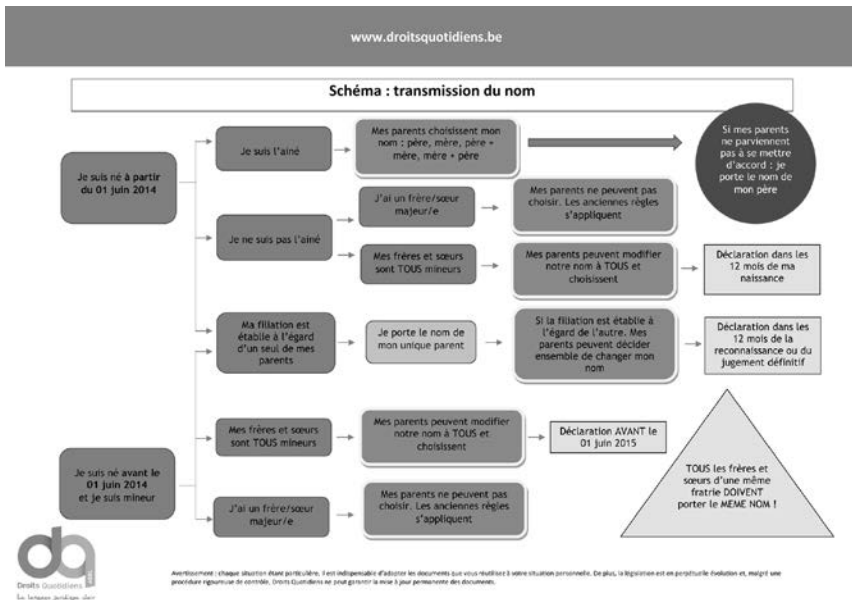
www.droitsquotidiens.be

Schéma : transmission du nom

Je suis né à partir du 01 juin 2014

Je suis l'aîné

Mes parents choisissent mon nom : père, mère, père + mère, mère + père

Si mes parents ne parviennent pas à se mettre d'accord : je porte le nom de mon père

Je ne suis pas l'aîné

J'ai un frère/sœur majeur/e

Mes parents ne peuvent pas choisir. Les anciennes règles s'appliquent

Mes frères et sœurs sont TOUS mineurs

Mes parents peuvent modifier notre nom à TOUS et choisissent

Déclaration dans les 12 mois de ma naissance

Ma filiation est établie à l'égard d'un seul de mes parents

Je porte le nom de mon unique parent

Si la filiation est établie à l'égard de l'autre. Mes parents peuvent décider ensemble de changer mon nom

Déclaration dans les 12 mois de la reconnaissance ou du jugement définitif

Je suis né avant le 01 juin 2014 et je suis mineur

Mes frères et sœurs sont TOUS mineurs

Mes parents peuvent modifier notre nom à TOUS et choisissent

Déclaration AVANT le 01 juin 2015

TOUS les frères et sœurs d'une même fratrie DOIVENT porter le MÊME NOM !

J'ai un frère/sœur majeur/e

Mes parents ne peuvent pas choisir. Les anciennes règles s'appliquent

Droits Quotidiens
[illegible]

Avertissement : chaque situation étant particulière, il est indispensable d'adapter les documents que vous réutilisez à votre situation personnelle. De plus, la législation est en perpétuelle évolution et, malgré une procédure rigoureuse de contrôle, Droits Quotidiens ne peut garantir la mise à jour permanente des documents.